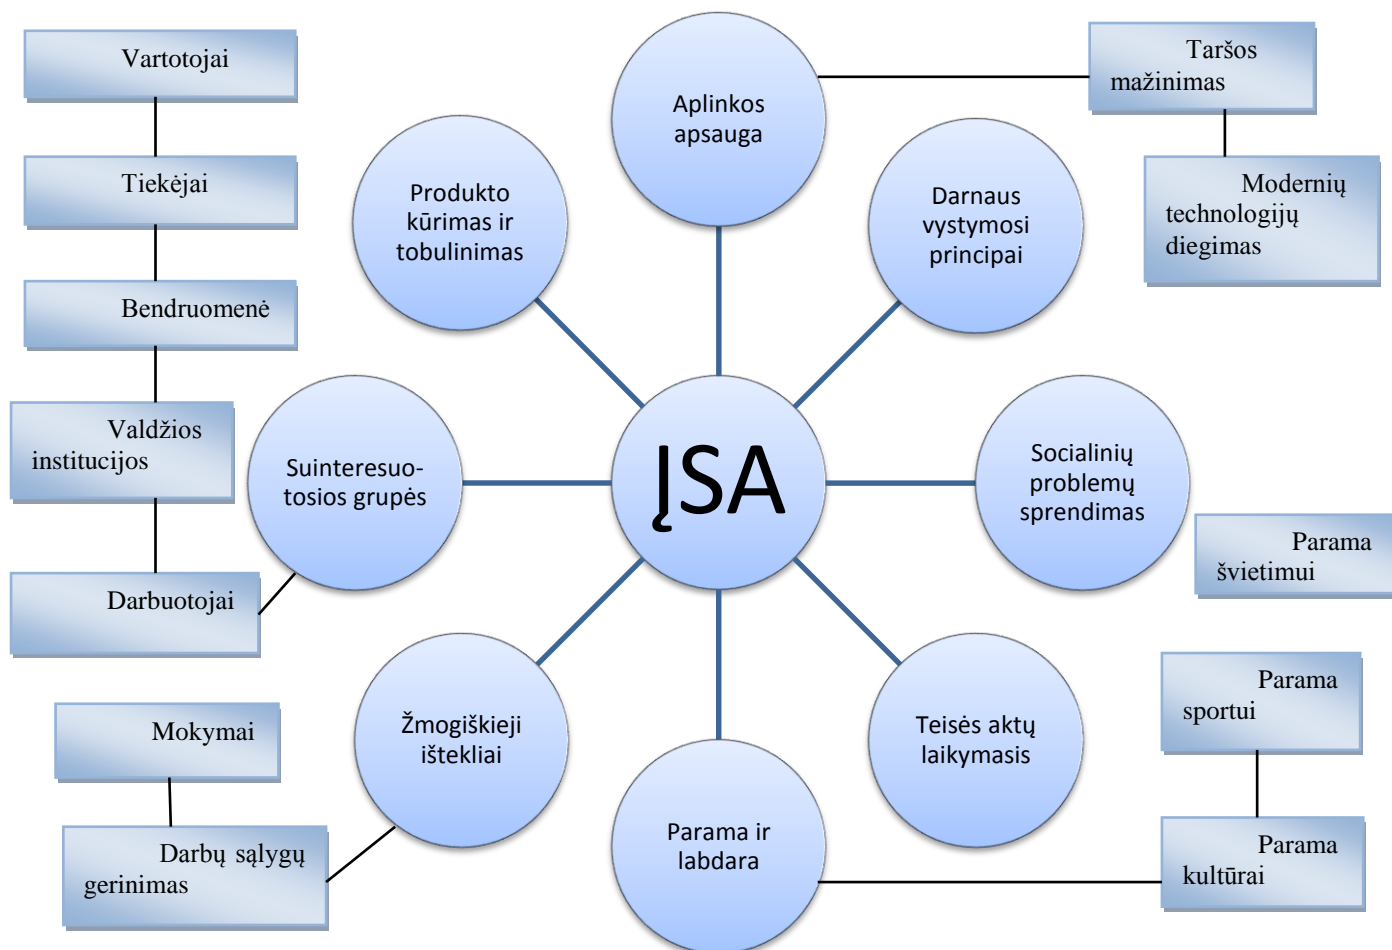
Vartotojai

Tiekėjai

Bendruomenė

Valdžios institucijos

Darbuotojai

Mokymai

Darbų sąlygų gerinimas

Aplinkos apsauga

Taršos mažinimas

Modernių technologijų diegimas

Produkto kūrimas ir tobulinimas

Darnaus vystymosi principai

Suinteresuotosios grupės

ĮSA

Socialinių problemų sprendimas

Parama švietimui

Žmogiškieji ištekliai

Teisės aktų laikymasis

Parama ir labdara

Parama sportui

Parama kultūrai